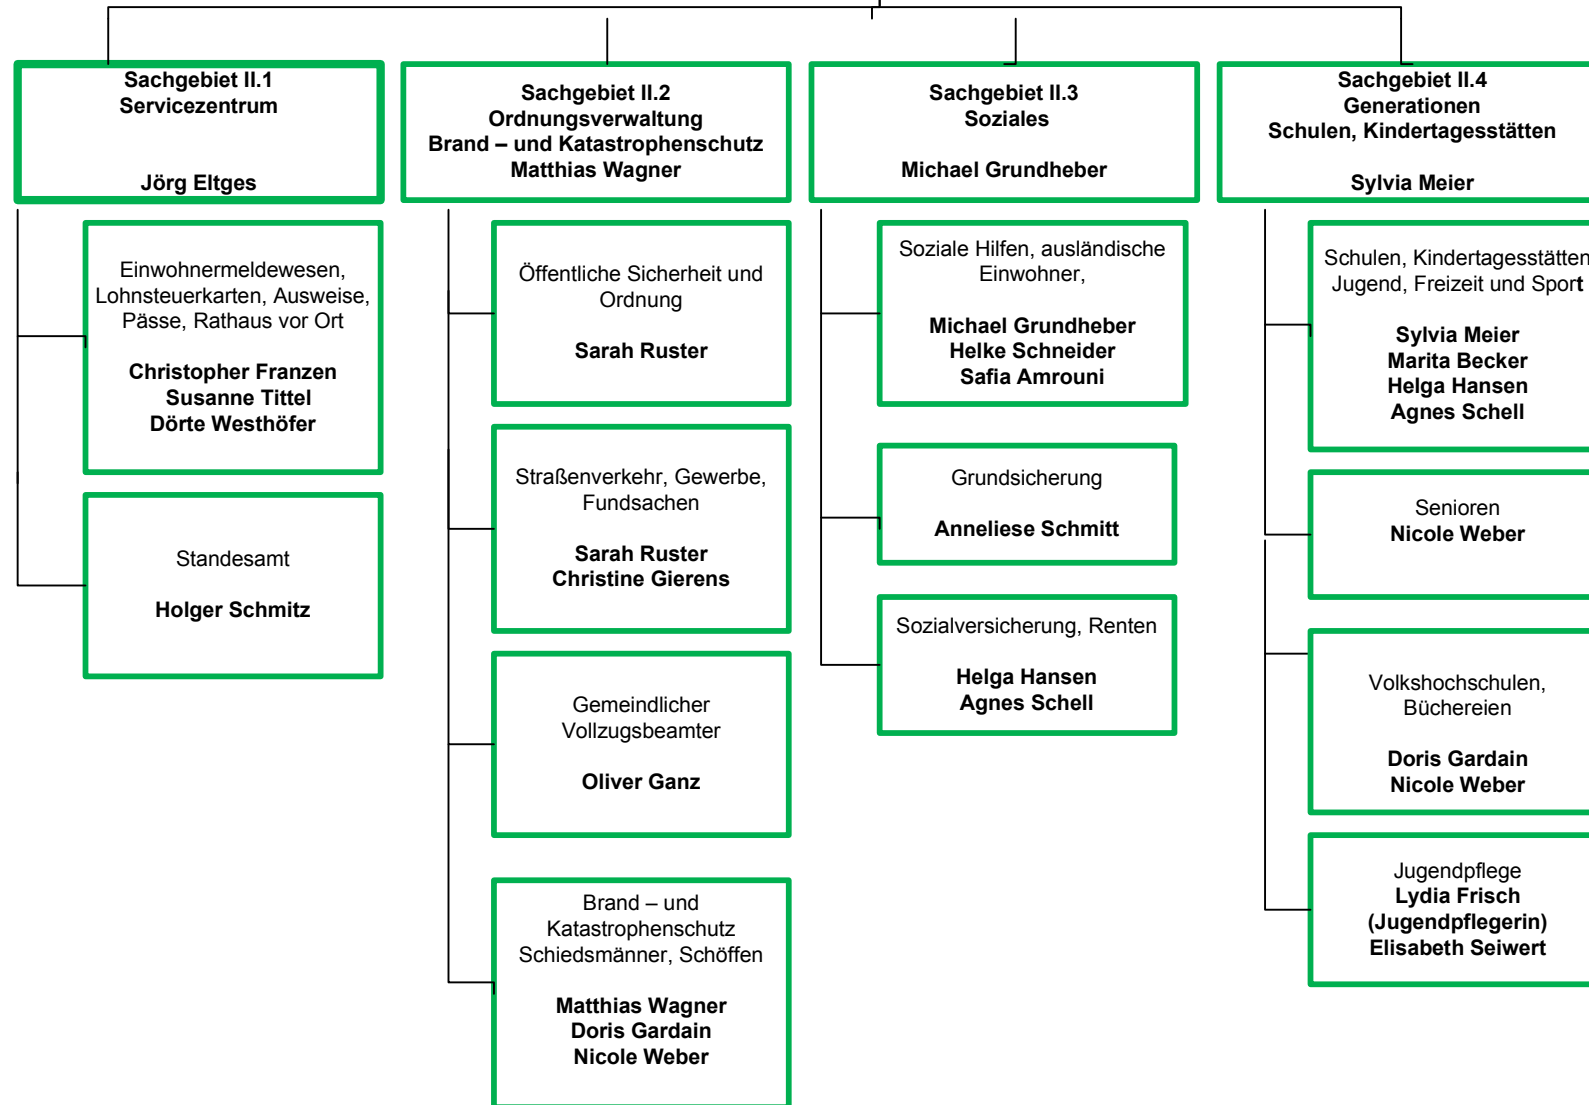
Sachgebiet II.1
Servicezentrum

Jörg Eltges

Einwohnermeldewesen, Lohnsteuerkarten, Ausweise, Pässe, Rathaus vor Ort

Christopher Franzen
Susanne Tittel
Dörte Westhöfer

Standesamt

Holger Schmitz

Sachgebiet II.2
Ordnungsverwaltung
Brand – und Katastrophenschutz
Matthias Wagner

Öffentliche Sicherheit und Ordnung

Sarah Ruster

Straßenverkehr, Gewerbe, Fundsachen

Sarah Ruster
Christine Gierens

Gemeindlicher Vollzugsbeamter

Oliver Ganz

Brand – und Katastrophenschutz Schiedsmänner, Schöffen

Matthias Wagner
Doris Gardain
Nicole Weber

Sachgebiet II.3
Soziales

Michael Grundheber

Soziale Hilfen, ausländische Einwohner,

Michael Grundheber
Helke Schneider
Safia Amrouni

Grundsicherung

Anneliese Schmitt

Sozialversicherung, Renten

Helga Hansen
Agnes Schell

Sachgebiet II.4
Generationen
Schulen, Kindertagesstätten

Sylvia Meier

Schulen, Kindertagesstätten Jugend, Freizeit und Sport

Sylvia Meier
Marita Becker
Helga Hansen
Agnes Schell

Senioren
Nicole Weber

Volkshochschulen, Büchereien

Doris Gardain
Nicole Weber

Jugendpflege
Lydia Frisch
(Jugendpflegerin)
Elisabeth Seiwert